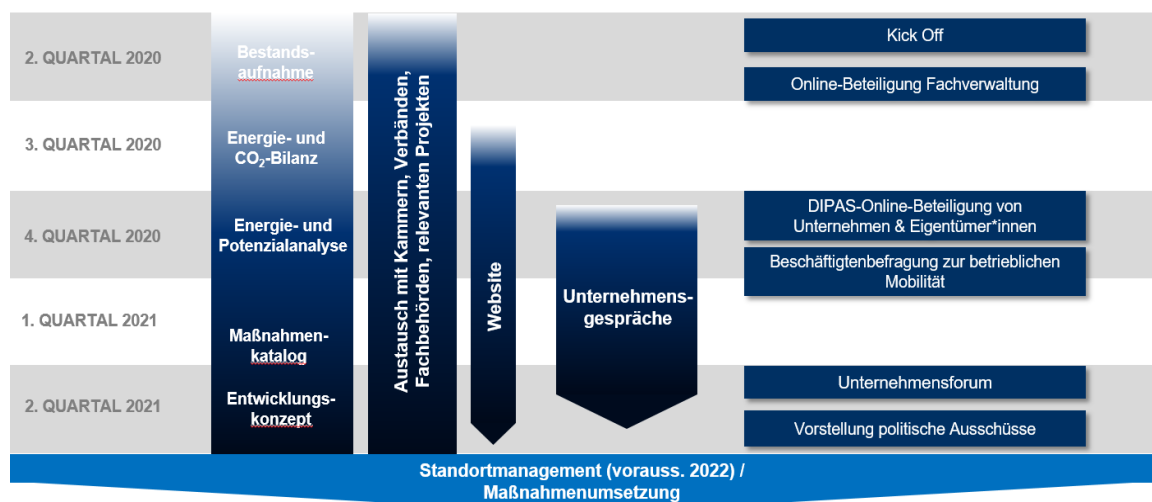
2. QUARTAL 2020

3. QUARTAL 2020

4. QUARTAL 2020

1. QUARTAL 2021

2. QUARTAL 2021

Bestandsaufnahme

Energie- und $CO_2$-Bilanz

Energie- und Potenzialanalyse

Maßnahmenkatalog

Entwicklungskonzept

Austausch mit Kammern, Verbänden, Fachbehörden, relevanten Projekten

Website

Unternehmensgespräche

Kick Off

Online-Beteiligung Fachverwaltung

DIPAS-Online-Beteiligung von Unternehmen & Eigentümer*innen

Beschäftigtenbefragung zur betrieblichen Mobilität

Unternehmensforum

Vorstellung politische Ausschüsse

Standortmanagement (vorauss. 2022) / Maßnahmenumsetzung